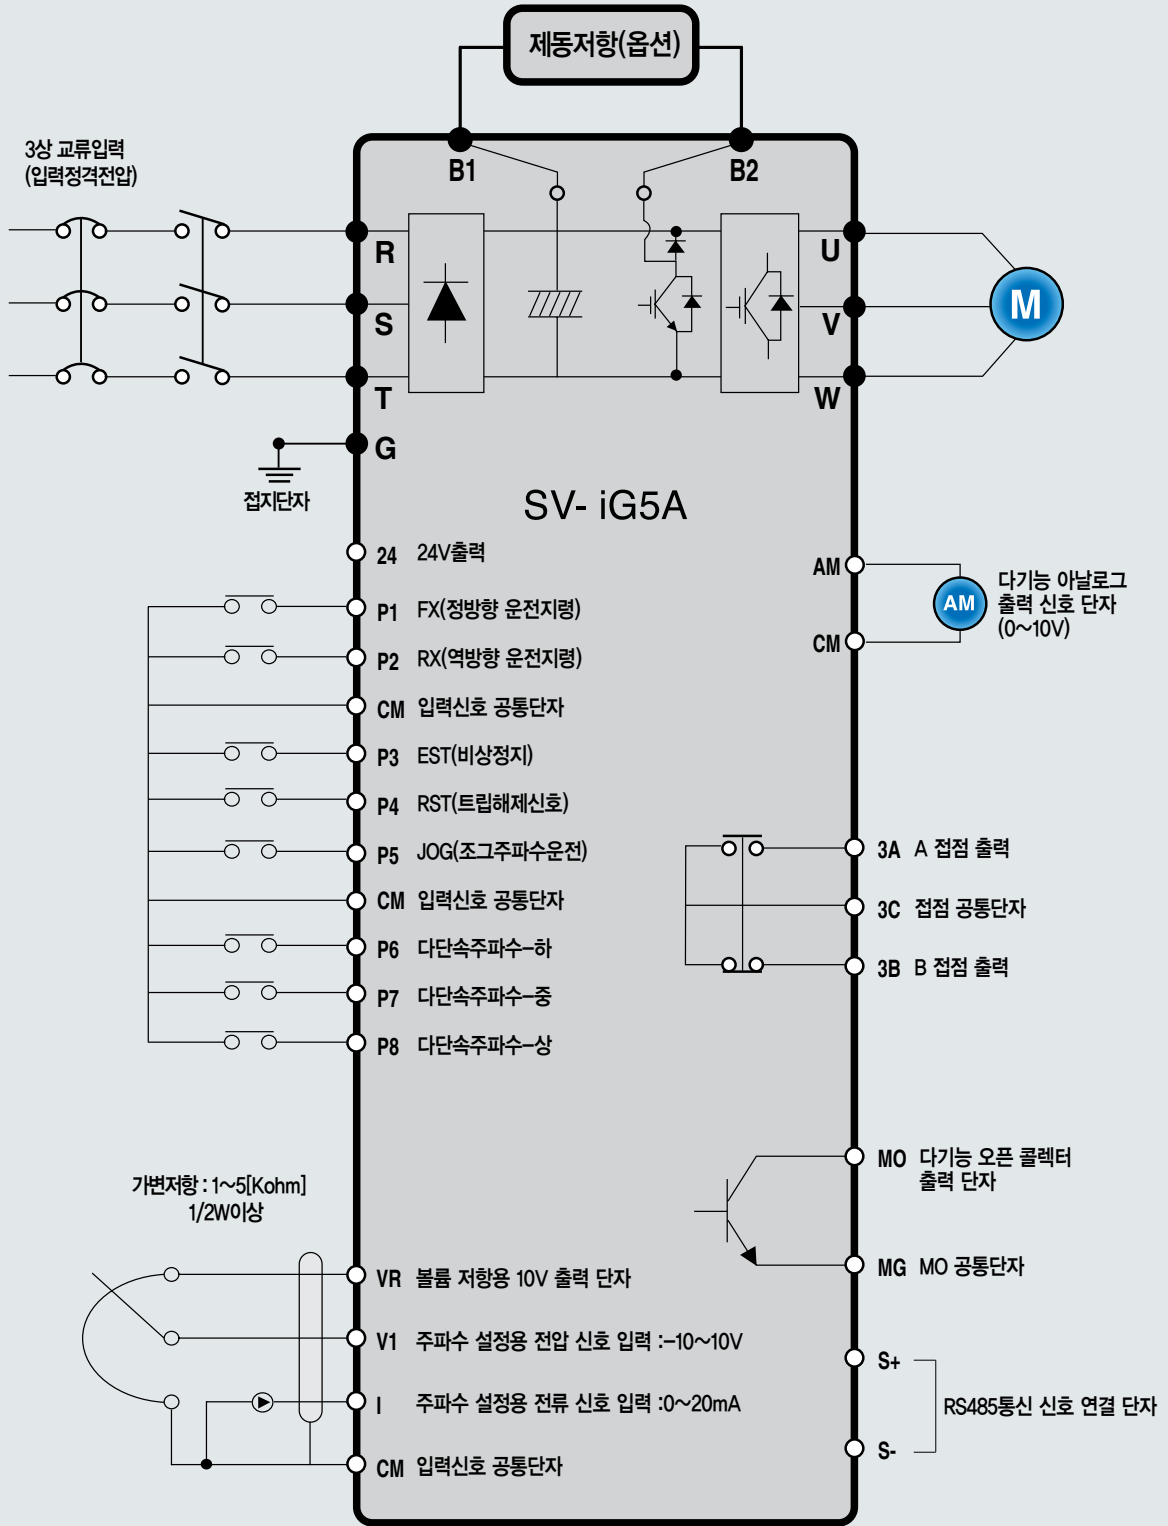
제동저항(옵션)

3상 교류입력
(입력정격전압)

B1
B2

R
S
T
G

U
V
W

M

접지단자

SV- iG5A

24 24V출력
P1 FX(정방향 운전지령)
P2 RX(역방향 운전지령)
CM 입력신호 공통단자
P3 EST(비상정지)
P4 RST(트립해제신호)
P5 JOG(조그주파수운전)
CM 입력신호 공통단자
P6 다단속주파수-하
P7 다단속주파수-중
P8 다단속주파수-상

AM
AM
CM
다기능 아날로그 출력 신호 단자 (0~10V)

3A A 접점 출력
3C 접점 공통단자
3B B 접점 출력

MO 다기능 오픈 콜렉터 출력 단자
MG MO 공통단자

가변저항 : 1~5[Kohm] 1/2W이상

VR 볼륨 저항용 10V 출력 단자
V1 주파수 설정용 전압 신호 입력 :-10~10V
I 주파수 설정용 전류 신호 입력 :0~20mA
CM 입력신호 공통단자

S+
S-
RS485통신 신호 연결 단자